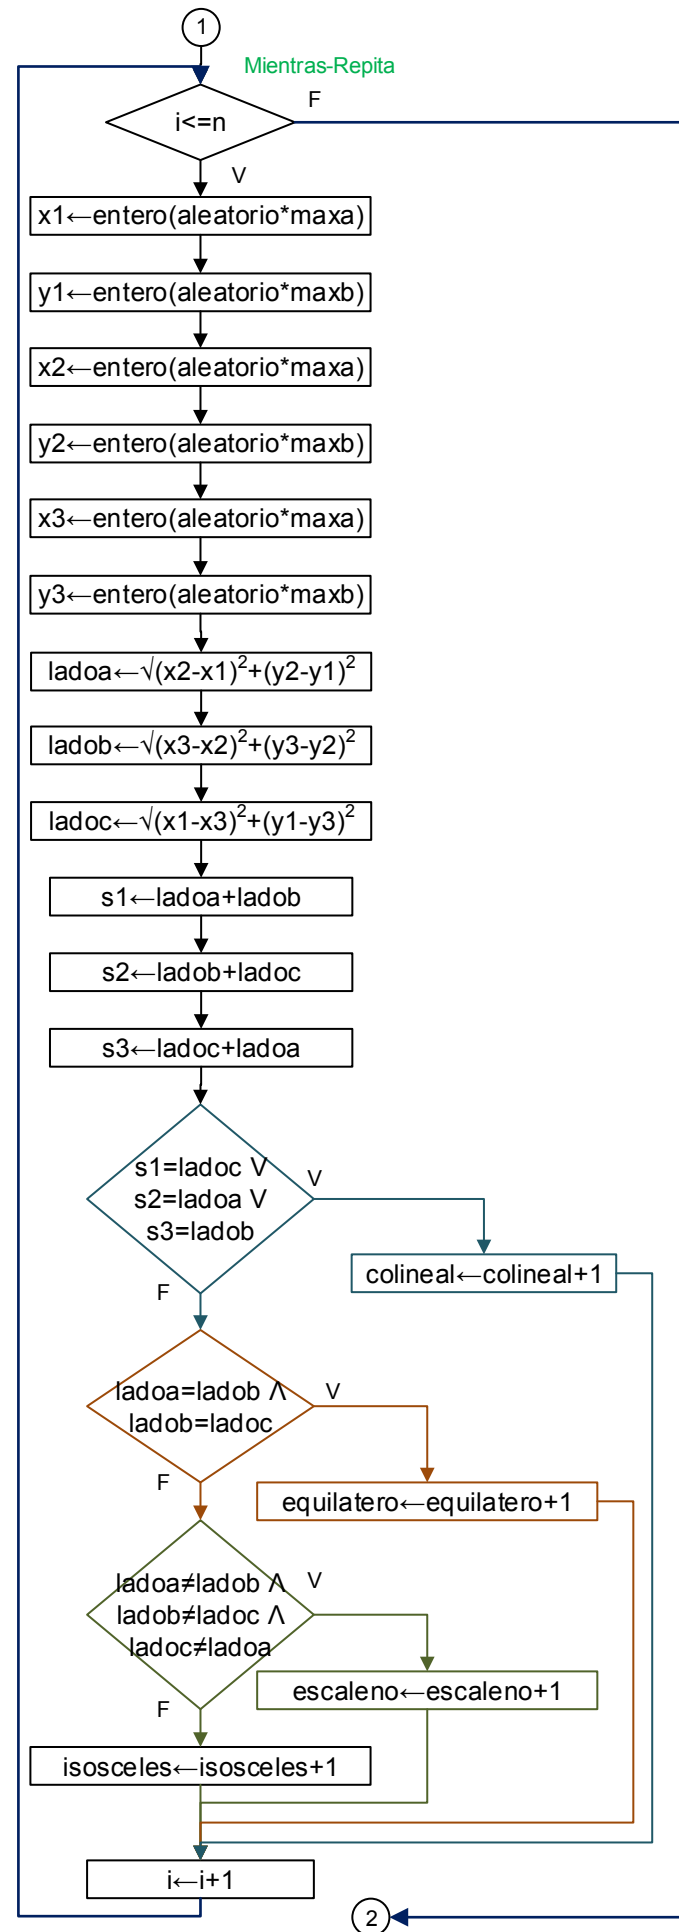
1

Mientras-Repita

i<=n

F

V

x1←entero(aleatorio*maxa)

y1←entero(aleatorio*maxb)

x2←entero(aleatorio*maxa)

y2←entero(aleatorio*maxb)

x3←entero(aleatorio*maxa)

y3←entero(aleatorio*maxb)

ladoa←$\sqrt{}(x2-x1)^2+(y2-y1)^2$

ladob←$\sqrt{}(x3-x2)^2+(y3-y2)^2$

ladoc←$\sqrt{}(x1-x3)^2+(y1-y3)^2$

s1←ladoa+ladob

s2←ladob+ladoc

s3←ladoc+ladoa

s1=ladoc V s2=ladoa V s3=ladob

V

colineal←colineal+1

F

ladoa=ladob Λ ladob=ladoc

V

equilatero←equilatero+1

F

ladoa≠ladob Λ ladob≠ladoc Λ ladoc≠ladoa

V

escaleno←escaleno+1

F

isosceles←isosceles+1

i←i+1

2